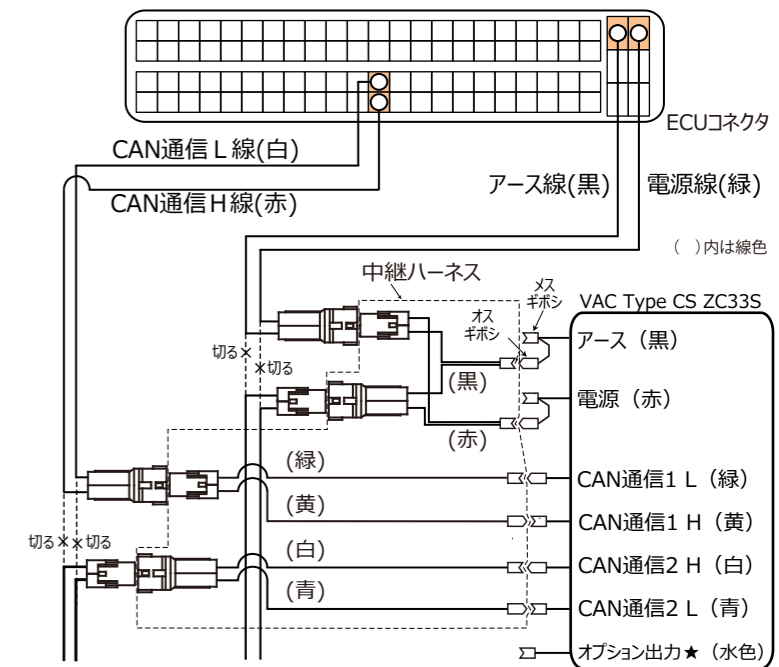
ECUコネクタ

CAN通信 L 線(白)

CAN通信 H 線(赤)

アース線(黒)

電源線(緑)

( )内は線色

中継ハーネス

メス ギボシ

オス ギボシ

VAC Type CS ZC33S

切る

切る

アース（黒）

(黒)

電源（赤）

(赤)

(緑)

CAN通信1 L（緑）

(黄)

CAN通信1 H（黄）

切る

切る

(白)

CAN通信2 H（白）

(青)

CAN通信2 L（青）

オプション出力★（水色）